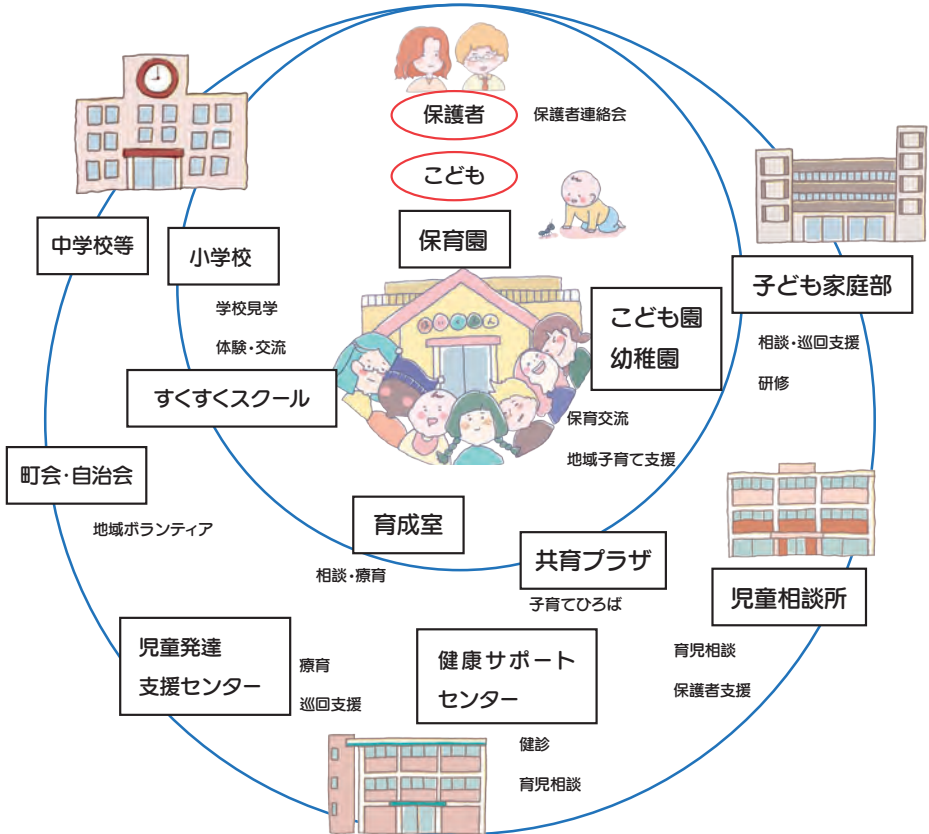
保護者

保護者連絡会

こども

保育園

中学校等

小学校

学校見学

体験・交流

すくすくスクール

こども園
幼稚園

子ども家庭部

相談・巡回支援

研修

保育交流

地域子育て支援

町会·自治会

地域ボランティア

育成室

相談・療育

共育プラザ

子育てひろば

児童相談所

育児相談

保護者支援

児童発達
支援センター

療育

巡回支援

健康サポート
センター

健診

育児相談